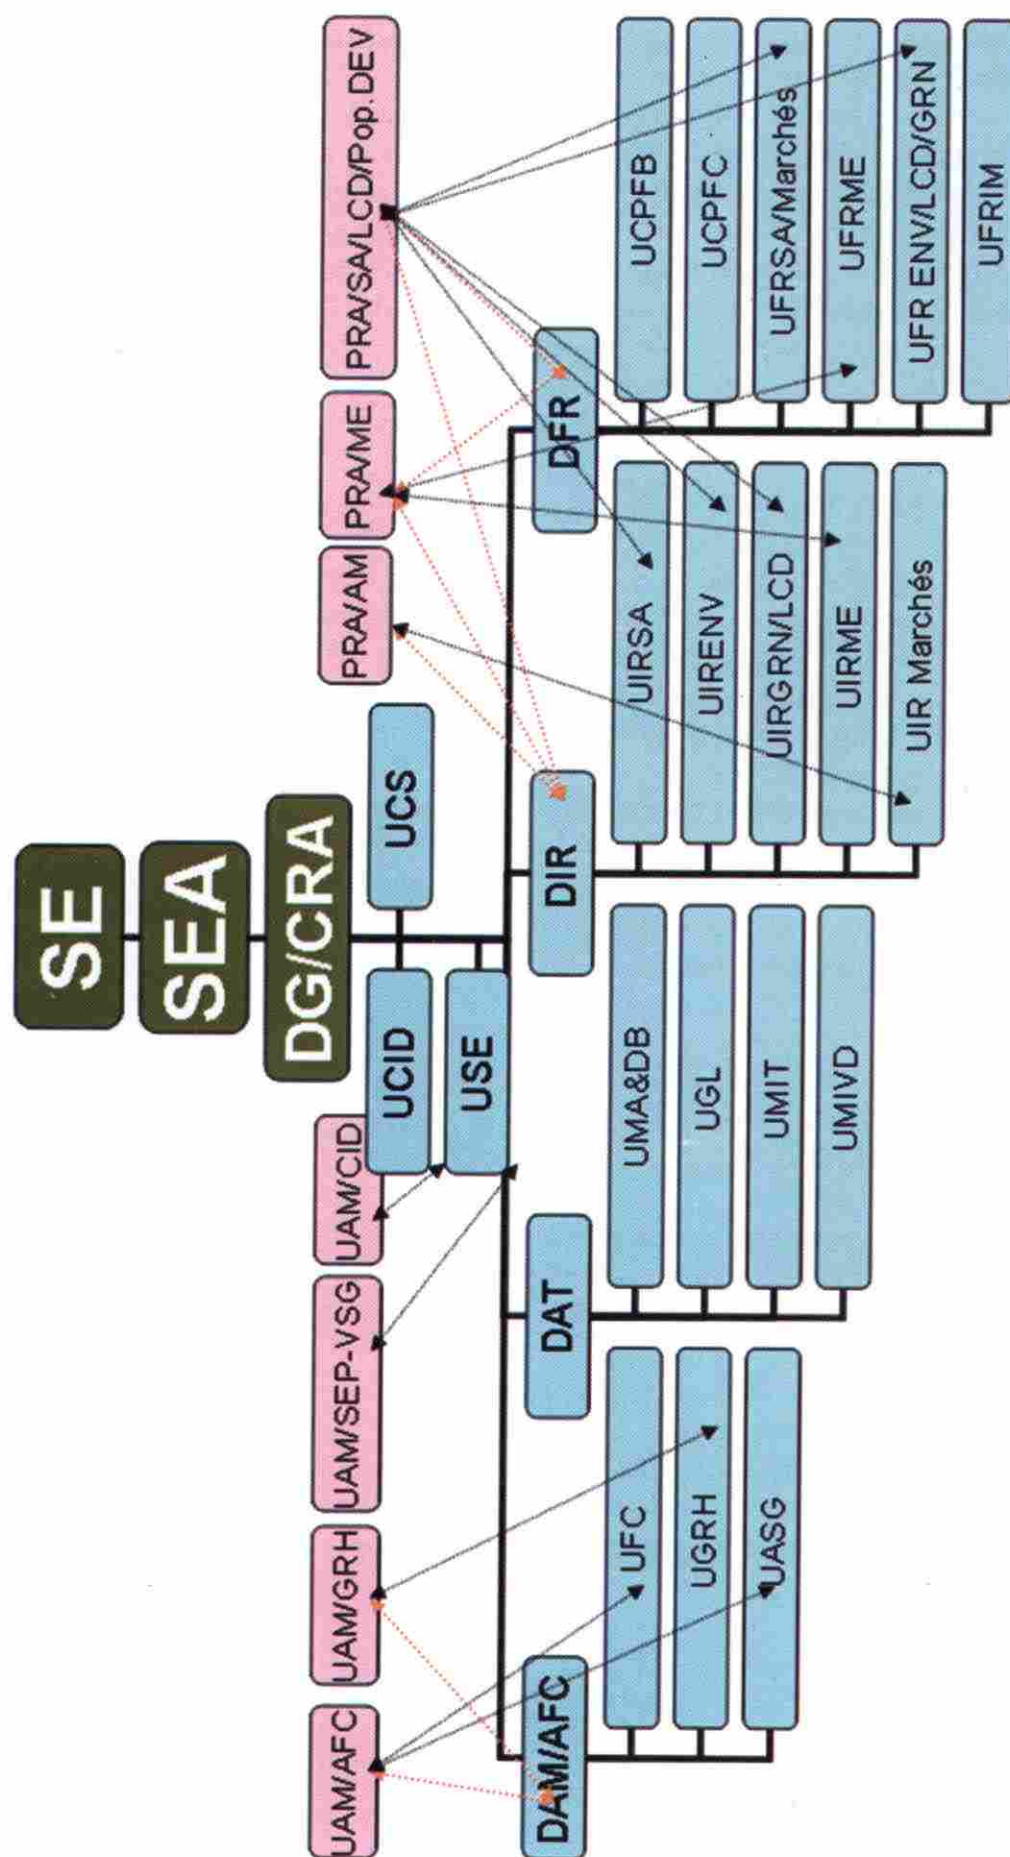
SE
SEA
DG/CRA
UCS
UCID
USE
UAM/CID
UAM/SEP-VSG
UAM/GRH
UAM/AFC
PRA/AM
PRA/ME
PRA/SA/LCD/Pop.DEV
DFR
DIR
DAT
DAM/AFC
UCPFB
UCPFC
UFRSA/Marchés
UFRME
UFR ENV/LCD/GRN
UFRIM
UIRSA
UIRENV
UIRGRN/LCD
UIRME
UIR Marchés
UMA&DB
UGL
UMIT
UMIVD
UFC
UGRH
UASG